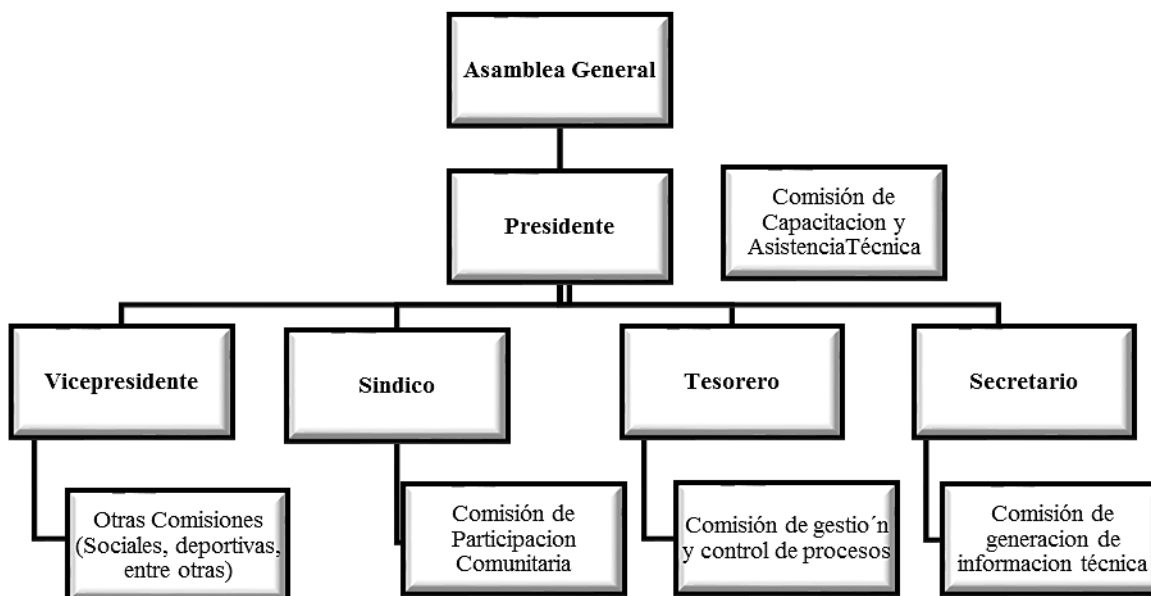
Asamblea General

Presidente

Comisión de Capacitacion y AsistenciaTécnica

Vicepresidente

Sindico

Tesorero

Secretario

Otras Comisiones (Sociales, deportivas, entre otras)

Comisión de Participacion Comunitaria

Comisión de gestio´n y control de procesos

Comisión de generacion de informacion técnica